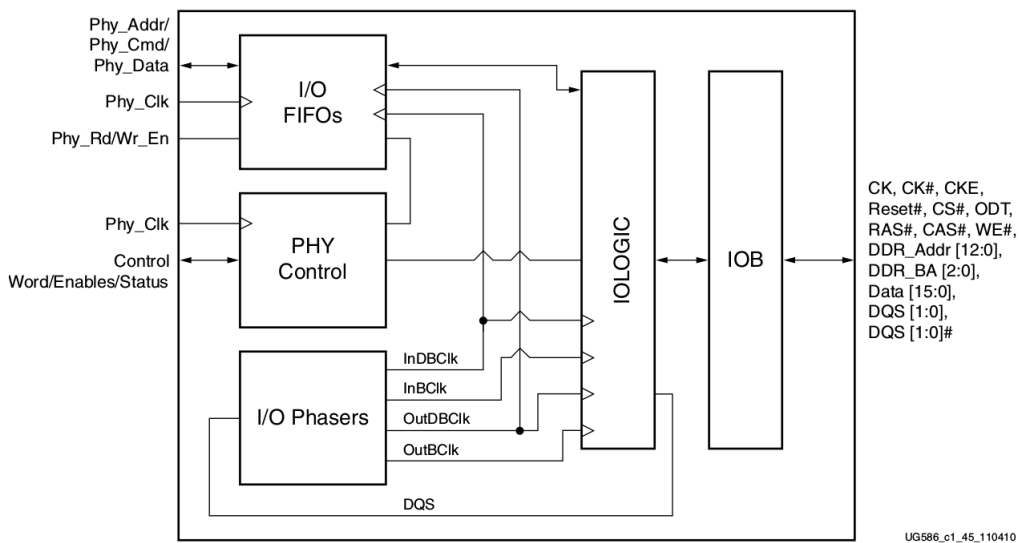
Phy_Addr/
Phy_Cmd/
Phy_Data

Phy_Clk

Phy_Rd/Wr_En

Phy_Clk

Control
Word/Enables/Status

I/O
FIFOs

PHY
Control

I/O Phasers

InDBClk
InBClk
OutDBClk
OutBClk

DQS

IOLOGIC

IOB

CK, CK#, CKE,
Reset#, CS#, ODT,
RAS#, CAS#, WE#,
DDR_Addr [12:0],
DDR_BA [2:0],
Data [15:0],
DQS [1:0],
DQS [1:0]#

UG586_c1_45_110410